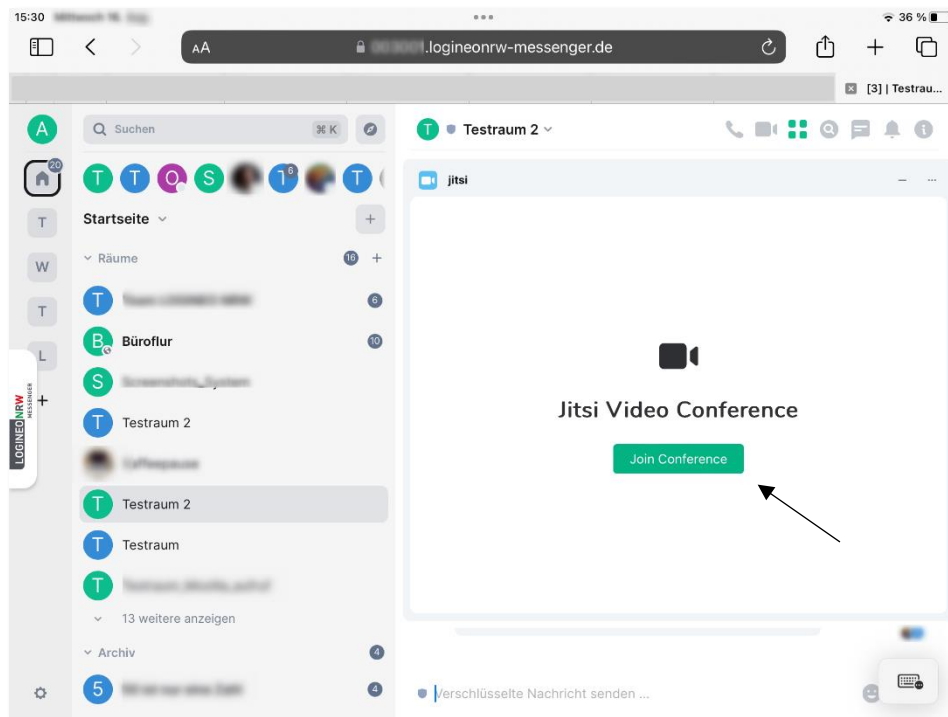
15:30 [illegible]
36 %
AA
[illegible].logineonrw-messenger.de
[3] | Testrau...
A
20
T
W
T
L
+
LOGINEONRW MESSENGER
Suchen
⌘ K
T T O S T 6 T
Startseite
+
Räume
16
+
T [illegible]
6
B Büroflur
10
S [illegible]
T Testraum 2
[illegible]
T Testraum 2
T Testraum
T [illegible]
13 weitere anzeigen
Archiv
4
5 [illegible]
4
T Testraum 2
jitsi
Jitsi Video Conference
Join Conference
Verschlüsselte Nachricht senden ...